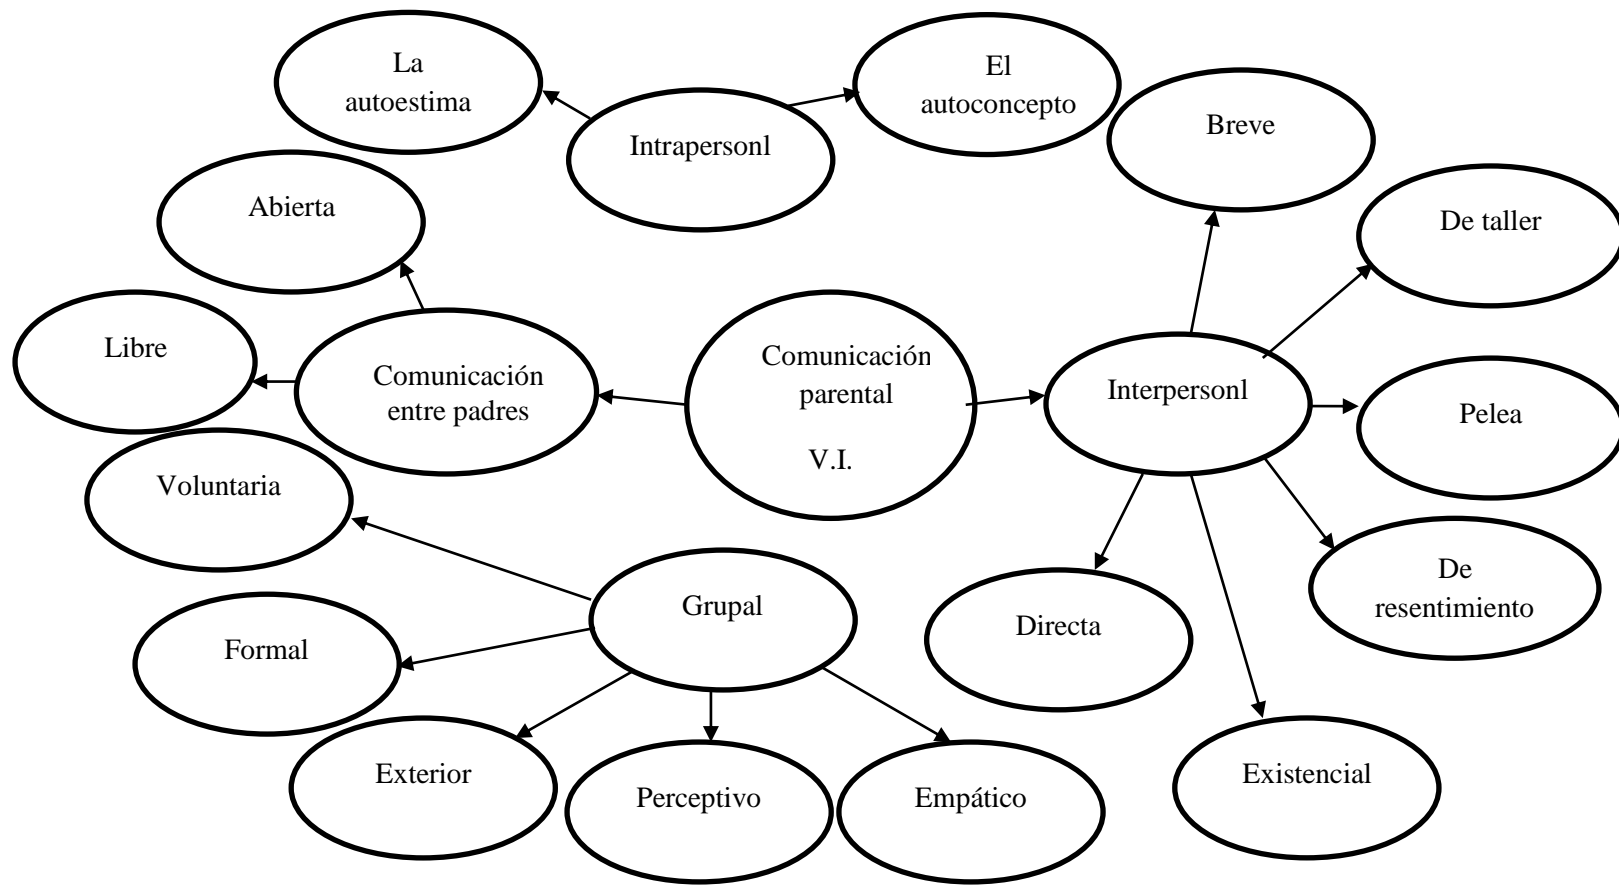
La autoestima

Intrapersonl

El autoconcepto

Breve

Abierta

De taller

Libre

Comunicación entre padres

Comunicación parental

V.I.

Interpersonl

Pelea

Voluntaria

De resentimiento

Grupal

Directa

Formal

Existencial

Exterior

Perceptivo

Empático